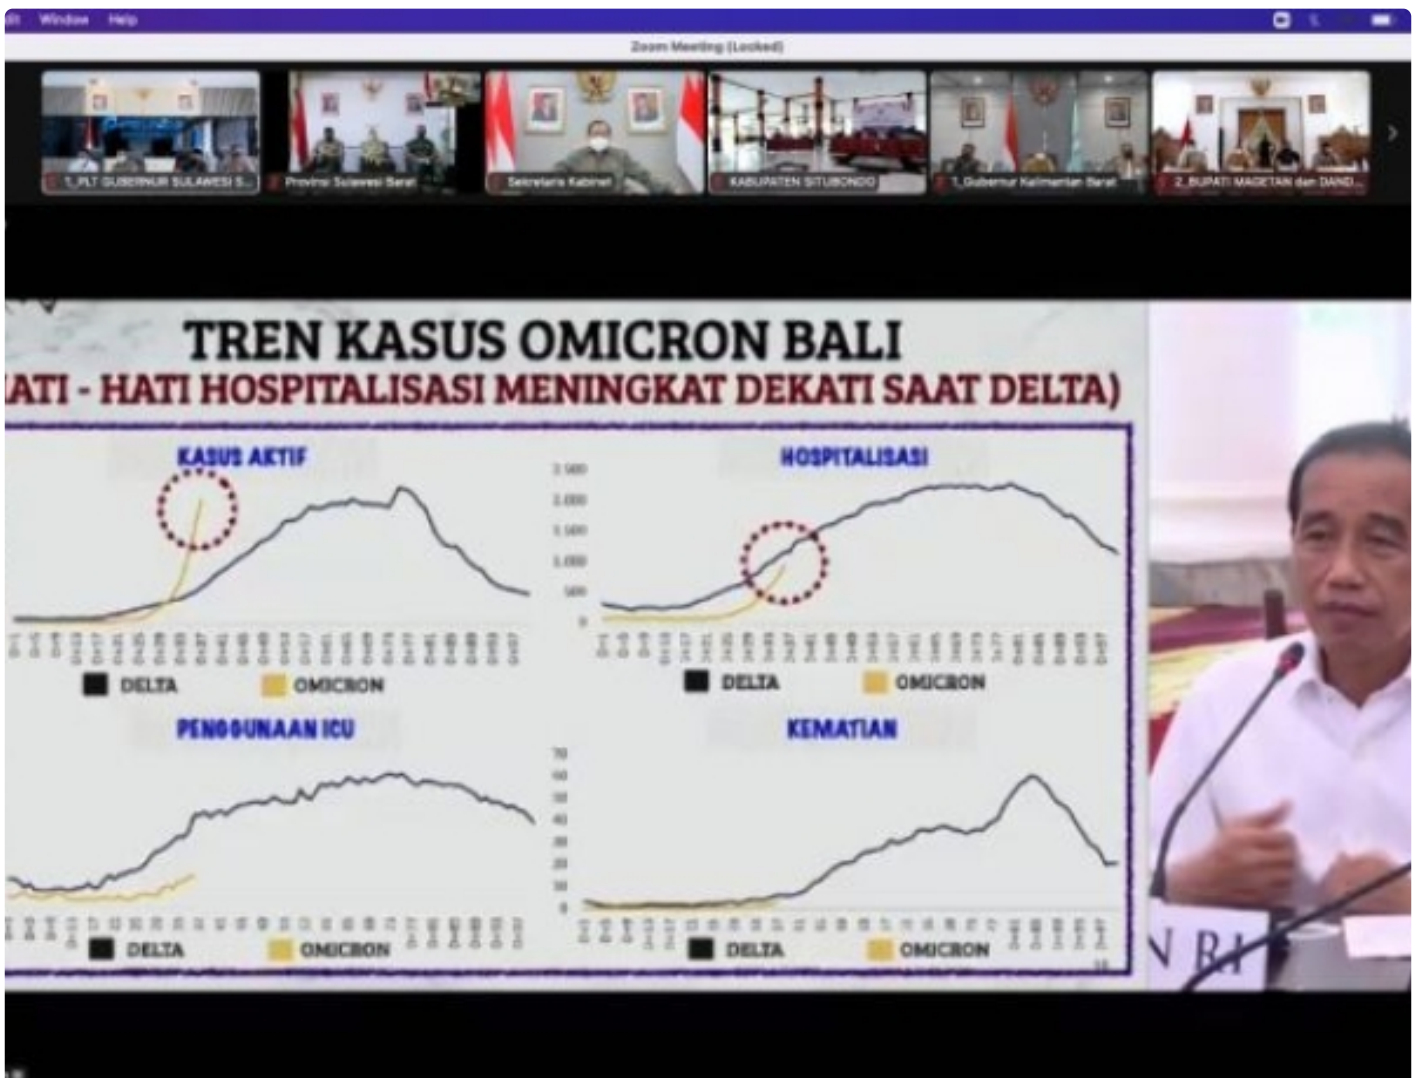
Window Help

Zoom Meeting (Locked)

1_PLT GUBERNUR SULAWESI S...
Provinsi Sulawesi Barat
Sekretaris Kabinet
KABUPATEN SITUBONDO
1_Gubernur Kalimantan Barat
2_BUPATI MAGETAN dan DAND...

TREN KASUS OMICRON BALI
ATI - HATI HOSPITALISASI MENINGKAT DEKATI SAAT DELTA)

KASUS AKTIF

DELTA OMICRON

HOSPITALISASI

2.500
2.000
1.500
1.000
500
0

DELTA OMICRON

PENGGUNAAN ICU

DELTA OMICRON

KEMATIAN

70
60
50
40
30
20
10
0

DELTA OMICRON

N RI